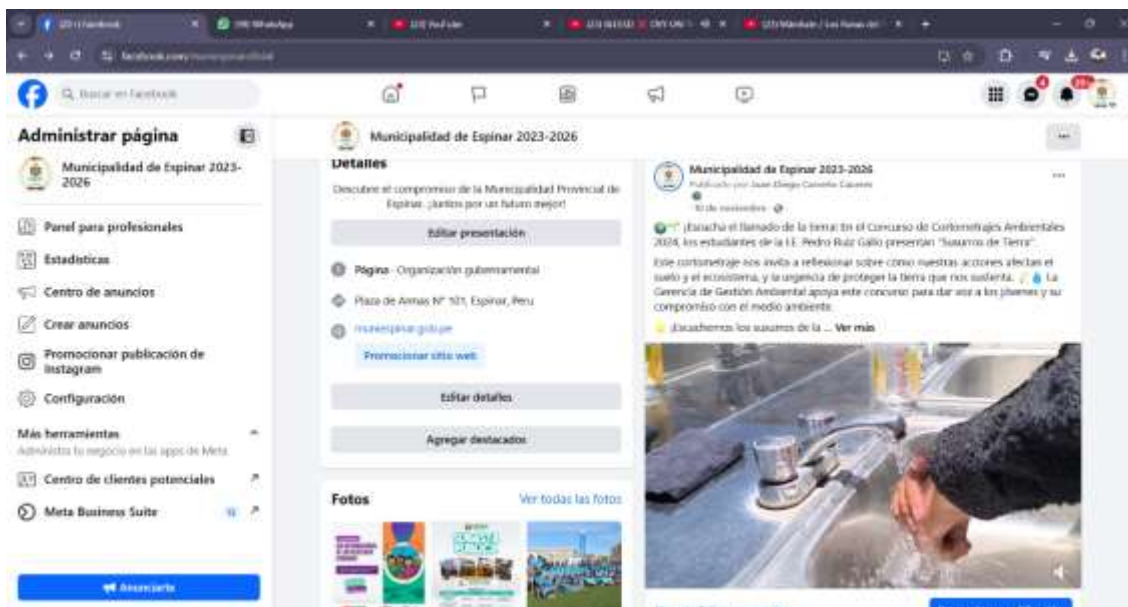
(20) Facebook
(99) WhatsApp
(23) YouTube
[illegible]
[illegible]

facebook.com/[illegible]

Buscar en Facebook

Administrar página

Municipalidad de Espinar 2023-2026

Panel para profesionales

Estadísticas

Centro de anuncios

Crear anuncios

Promocionar publicación de Instagram

Configuración

Más herramientas
Administra tu negocio en las apps de Meta

Centro de clientes potenciales

Meta Business Suite

Anunciarte

Municipalidad de Espinar 2023-2026

Detalles

Descubre el compromiso de la Municipalidad Provincial de Espinar. ¡Juntos por un futuro mejor!

Editar presentación

Página · Organización gubernamental

Plaza de Armas N° 101, Espinar, Peru

muniespinar.gob.pe

Promocionar sitio web

Editar detalles

Agregar destacados

Fotos

Ver todas las fotos

Municipalidad de Espinar 2023-2026
Publicado por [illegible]
10 de noviembre ·

¡Escucha el llamado de la tierra! En el Concurso de Cortometrajes Ambientales 2024, los estudiantes de la I.E. Pedro Ruiz Gallo presentan "Susurros de Tierra".

Este cortometraje nos invita a reflexionar sobre cómo nuestras acciones afectan el suelo y el ecosistema, y la urgencia de proteger la tierra que nos sustenta. La Gerencia de Gestión Ambiental apoya este concurso para dar voz a los jóvenes y su compromiso con el medio ambiente.

¡Escuchemos los susurros de la ... Ver más